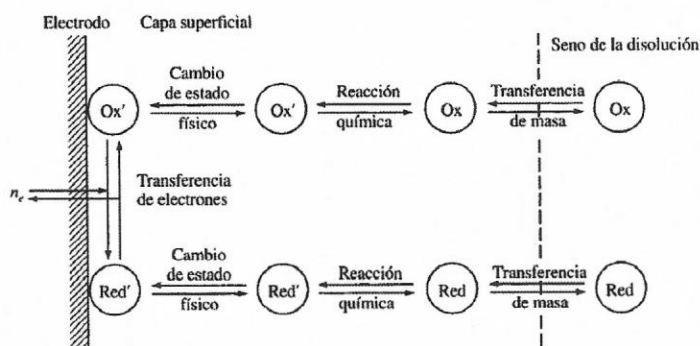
Electrodo

Capa superficial

Seno de la disolución

Ox′

Cambio de estado físico

Ox′

Reacción química

Ox

Transferencia de masa

Ox

$n_e$

Transferencia de electrones

Red′

Cambio de estado físico

Red′

Reacción química

Red

Transferencia de masa

Red